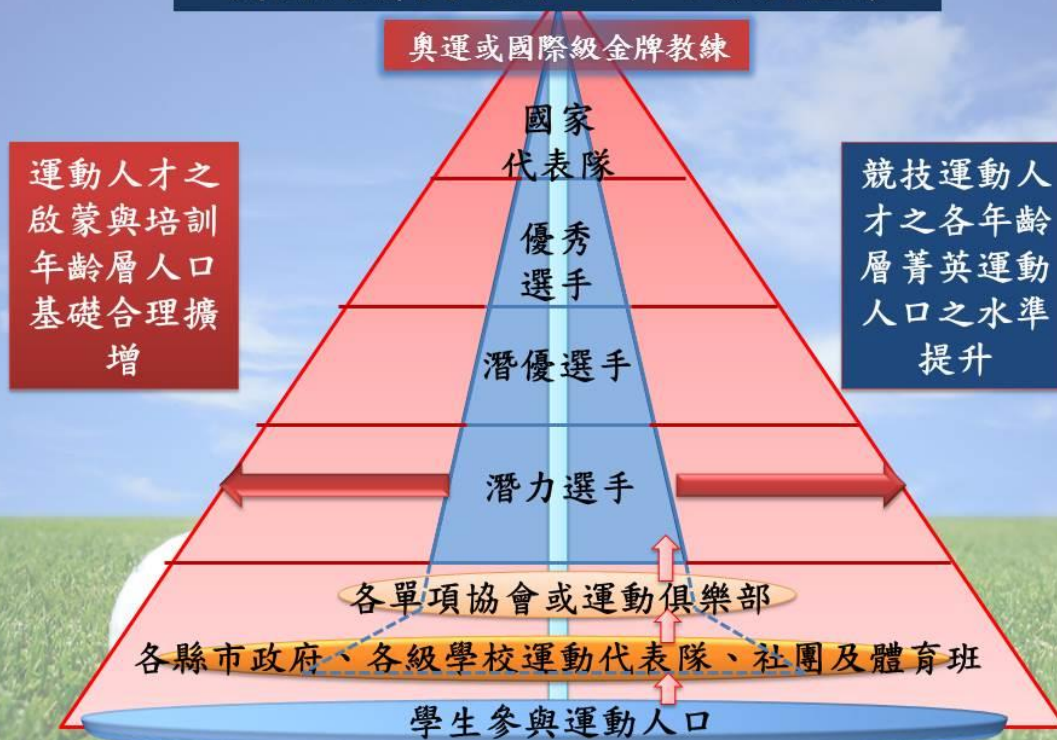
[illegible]

奧運或國際級金牌教練

國家代表隊

優秀選手

潛優選手

潛力選手

運動人才之啟蒙與培訓年齡層人口基礎合理擴增

競技運動人才之各年齡層菁英運動人口之水準提升

各單項協會或運動俱樂部

各縣市政府、各級學校運動代表隊、社團及體育班

學生參與運動人口